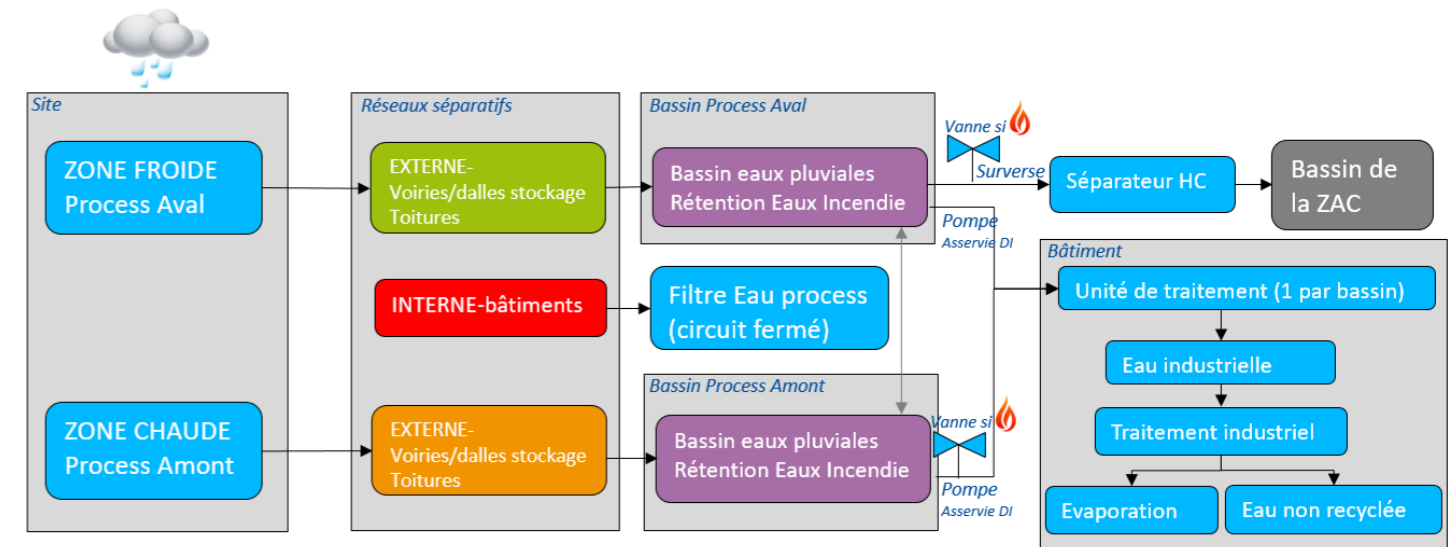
Site

ZONE FROIDE Process Aval

ZONE CHAUDE Process Amont

Réseaux séparatifs

EXTERNE- Voiries/dalles stockage Toitures

INTERNE-bâtiments

EXTERNE- Voiries/dalles stockage Toitures

Bassin Process Aval

Bassin eaux pluviales Rétention Eaux Incendie

Filtre Eau process (circuit fermé)

Bassin Process Amont

Bassin eaux pluviales Rétention Eaux Incendie

Vanne si

Surverse

Pompe
Asservie DI

Vanne si

Pompe
Asservie DI

Séparateur HC

Bassin de la ZAC

Bâtiment

Unité de traitement (1 par bassin)

Eau industrielle

Traitement industriel

Evaporation

Eau non recyclée